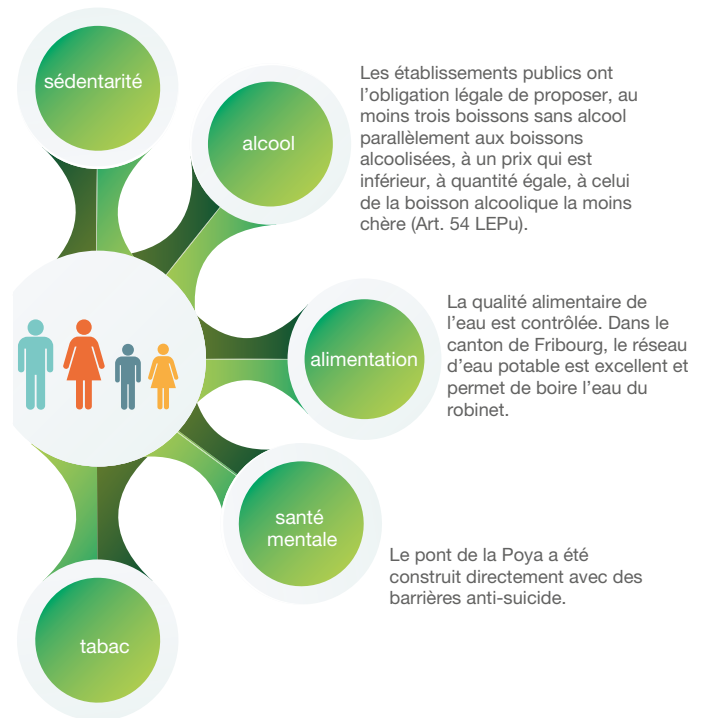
sédentarité

alcool

Les établissements publics ont l'obligation légale de proposer, au moins trois boissons sans alcool parallèlement aux boissons alcoolisées, à un prix qui est inférieur, à quantité égale, à celui de la boisson alcoolique la moins chère (Art. 54 LEPu).

alimentation

La qualité alimentaire de l'eau est contrôlée. Dans le canton de Fribourg, le réseau d'eau potable est excellent et permet de boire l'eau du robinet.

santé mentale

Le pont de la Poya a été construit directement avec des barrières anti-suicide.

tabac